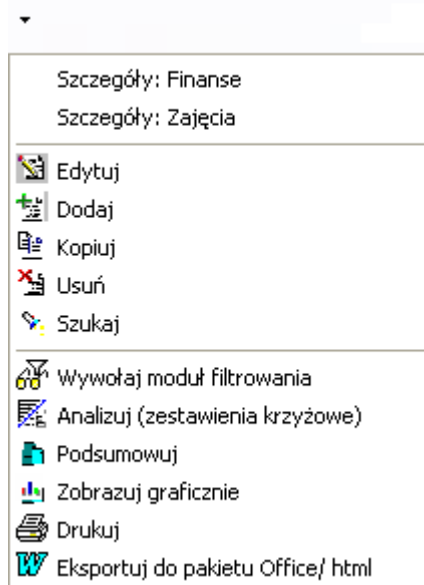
Szczegóły: Finanse
Szczegóły: Zajęcia

Edytuj
Dodaj
Kopiuj
Usuń
Szukaj

Wywołaj moduł filtrowania
Analizuj (zestawienia krzyżowe)
Podsumowuj
Zobrazuj graficznie
Drukuj
Eksportuj do pakietu Office/ html